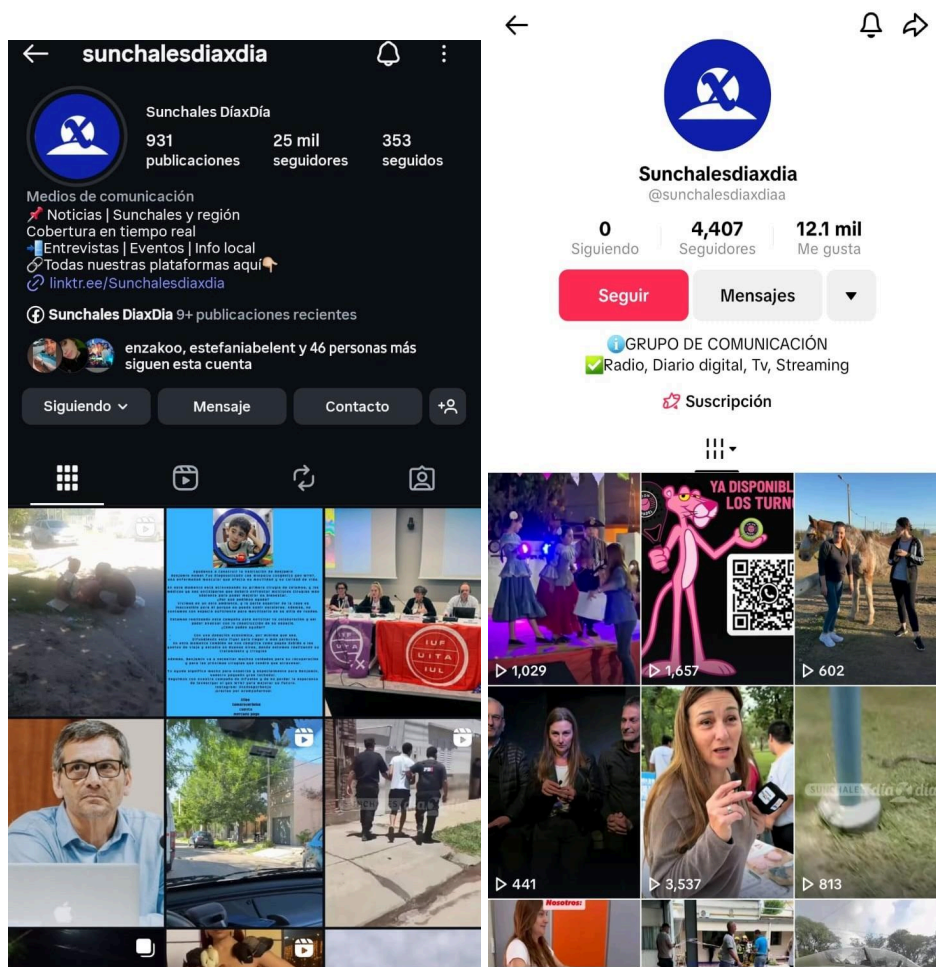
sunchalesdiaxdia

Sunchales DíaxDía
931 publicaciones
25 mil seguidores
353 seguidos

Medios de comunicación
📌 Noticias | Sunchales y región
Cobertura en tiempo real
Entrevistas | Eventos | Info local
Todas nuestras plataformas aquí👇
linktr.ee/Sunchalesdiaxdia

Sunchales DiaxDia 9+ publicaciones recientes

enzakoo, estefaniabelent y 46 personas más siguen esta cuenta

Siguiendo
Mensaje
Contacto

IUF
UITA
IUL

Sunchalesdiaxdia
@sunchalesdiaxdiaa
0 Siguiendo
4,407 Seguidores
12.1 mil Me gusta
Seguir
Mensajes

GRUPO DE COMUNICACIÓN
✅Radio, Diario digital, Tv, Streaming

Suscripción

YA DISPONIBL
LOS TURN

▷ 1,029
▷ 1,657
▷ 602
▷ 441
▷ 3,537
▷ 813

Nosotros: